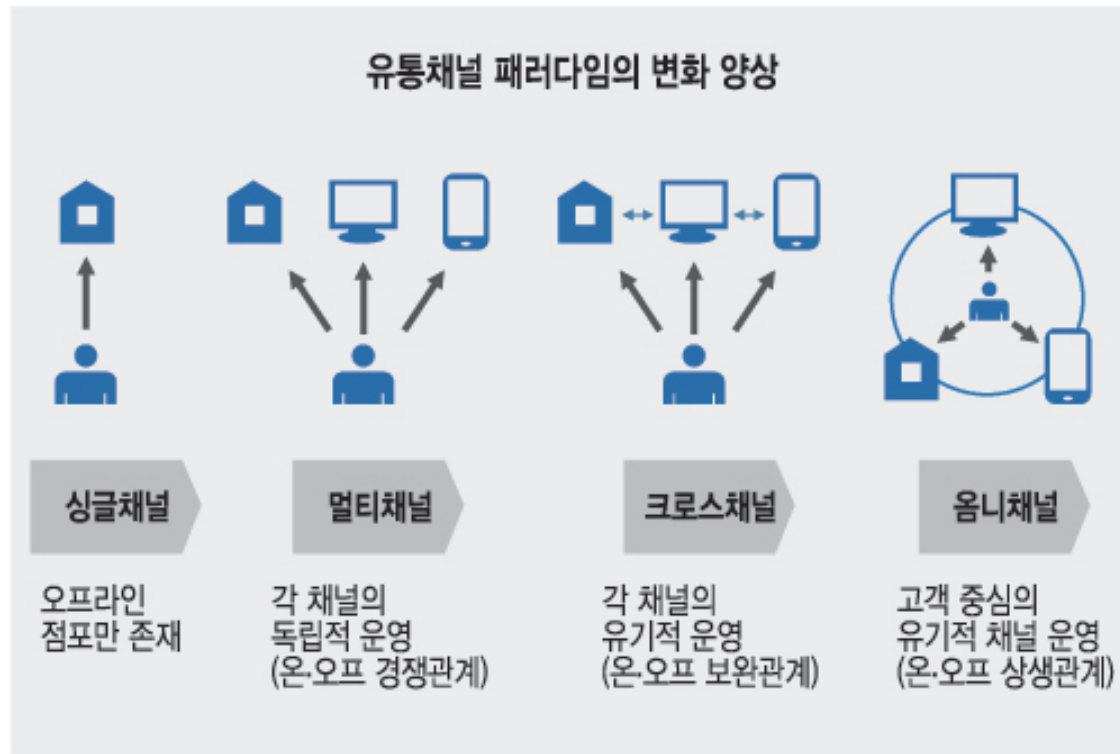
유통채널 패러다임의 변화 양상

싱글채널

오프라인 점포만 존재

멀티채널

각 채널의 독립적 운영 (온·오프 경쟁관계)

크로스채널

각 채널의 유기적 운영 (온·오프 보완관계)

옴니채널

고객 중심의 유기적 채널 운영 (온·오프 상생관계)